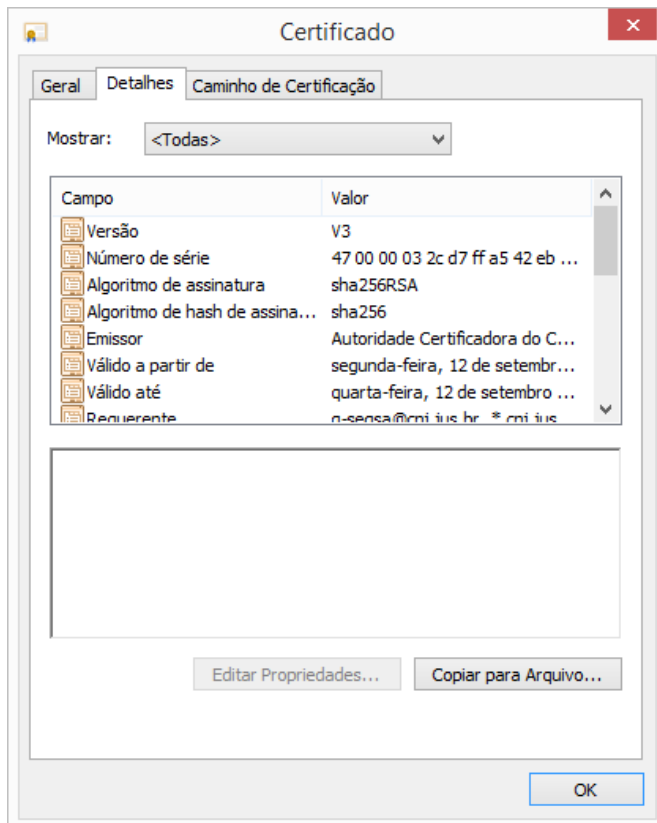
Certificado

Geral | Detalhes | Caminho de Certificação

Mostrar: <Todas>

| Campo | Valor |
|---|---|
| Versão | V3 |
| Número de série | 47 00 00 03 2c d7 ff a5 42 eb ... |
| Algoritmo de assinatura | sha256RSA |
| Algoritmo de hash de assina... | sha256 |
| Emissor | Autoridade Certificadora do C... |
| Válido a partir de | segunda-feira, 12 de setembr... |
| Válido até | quarta-feira, 12 de setembro ... |
| Requerente | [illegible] |

Editar Propriedades...

Copiar para Arquivo...

OK